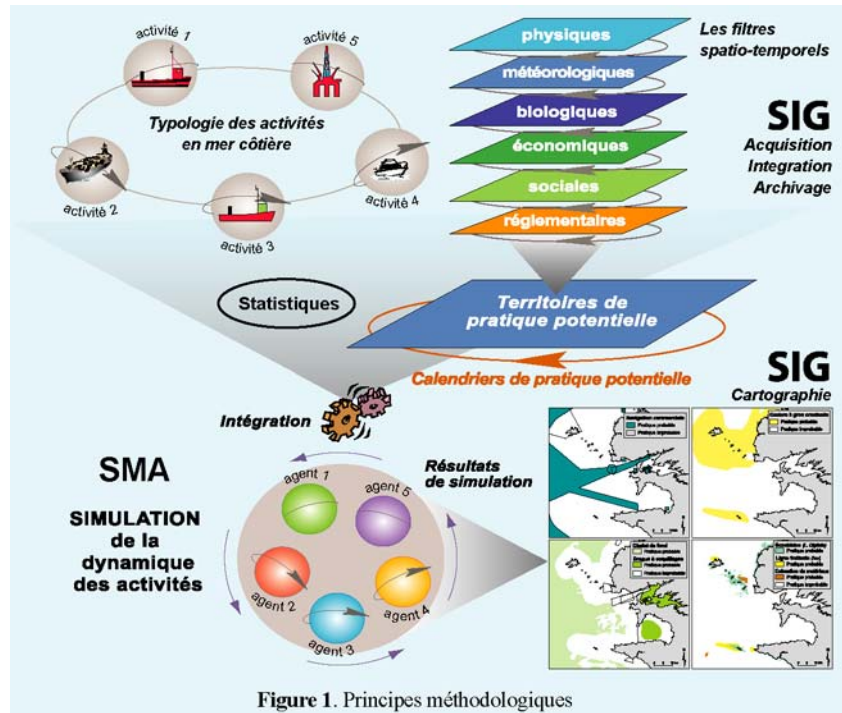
activité 1

activité 5

Typologie des activités en mer côtière

activité 2

activité 4

activité 3

physiques

météorologiques

biologiques

économiques

sociales

réglementaires

Les filtres spatio-temporels

SIG

Acquisition
Integration
Archivage

Statistiques

Territoires de pratique potentielle

Calendriers de pratique potentielle

SIG

Cartographie

Intégration

SMA

SIMULATION de la dynamique des activités

Résultats de simulation

agent 1

agent 5

agent 2

agent 4

agent 3

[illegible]

Figure 1. Principes méthodologiques